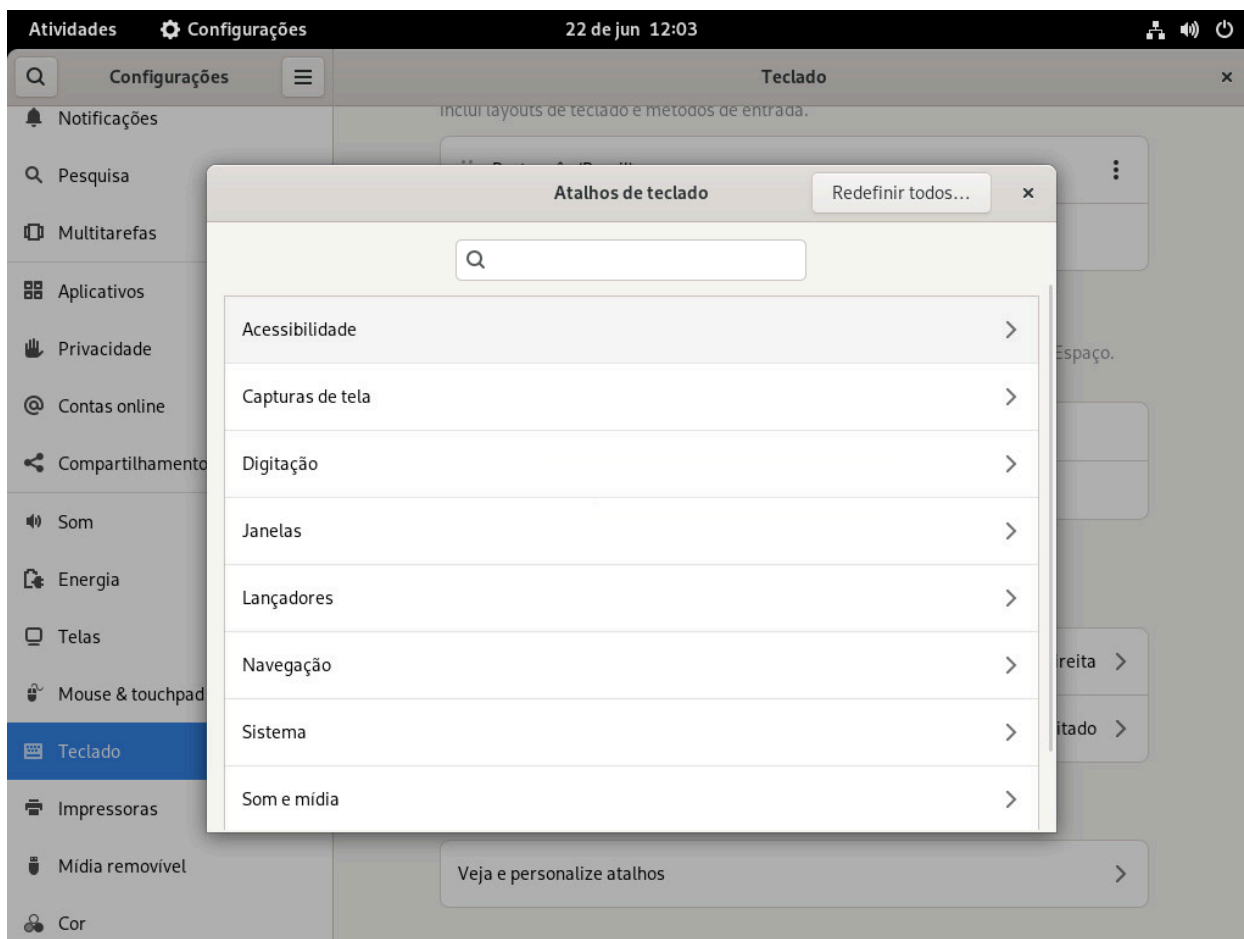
Atividades Configurações 22 de jun 12:03

Configurações

Teclado

Notificações
Pesquisa
Multitarefas
Aplicativos
Privacidade
Contas online
Compartilhamento
Som
Energia
Telas
Mouse & touchpad
Teclado
Impressoras
Mídia removível
Cor

Inclui layouts de teclado e métodos de entrada.

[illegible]

Espaço.

reita >
itado >

Veja e personalize atalhos >

Atalhos de teclado Redefinir todos... ×

Acessibilidade >
Capturas de tela >
Digitação >
Janelas >
Lançadores >
Navegação >
Sistema >
Som e mídia >